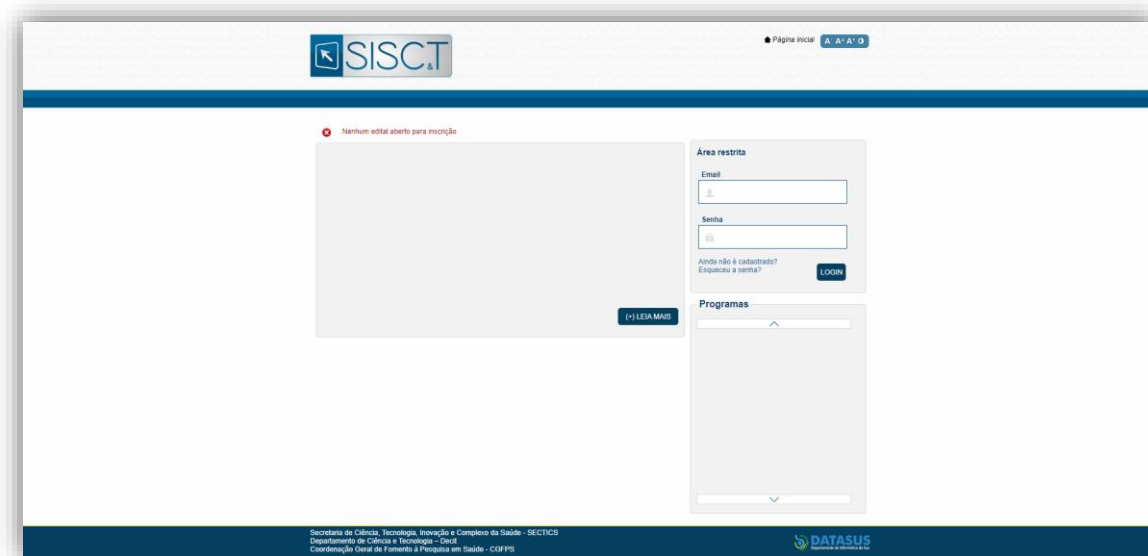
SISC&T

Página inicial A⁻ A A⁺ ◐

Nenhum edital aberto para inscrição

(+) LEIA MAIS

Área restrita

Email

Senha

Ainda não é cadastrado?
Esqueceu a senha?

LOGIN

Programas

Secretaria de Ciência, Tecnologia, Inovação e Complexo da Saúde - SECTICS
Departamento de Ciência e Tecnologia – Decit
Coordenação Geral de Fomento à Pesquisa em Saúde - CGFPS

DATASUS
Departamento de Informática do SUS